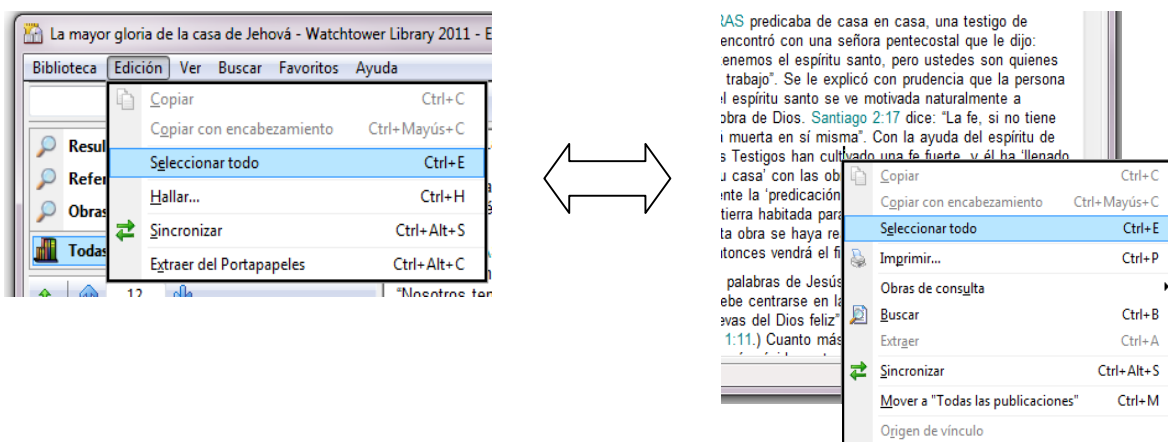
La mayor gloria de la casa de Jehová - Watchtower Library 2011 - E

Biblioteca Edición Ver Buscar Favoritos Ayuda

Resul
Refer
Obras
Todas

Copiar Ctrl+C
Copiar con encabezamiento Ctrl+Mayús+C
Seleccionar todo Ctrl+E
Hallar... Ctrl+H
Sincronizar Ctrl+Alt+S
Extraer del Portapapeles Ctrl+Alt+C

12

"Nosotros ter

RAS predicaba de casa en casa, una testigo de encontró con una señora pentecostal que le dijo: enemos el espíritu santo, pero ustedes son quienes trabajo". Se le explicó con prudencia que la persona l espíritu santo se ve motivada naturalmente a obra de Dios. Santiago 2:17 dice: "La fe, si no tiene muerta en sí misma". Con la ayuda del espíritu de s Testigos han cultivado una fe fuerte, y él ha 'llenado u casa' con las ob ente la 'predicación tierra habitada para ta obra se haya re tonces vendrá el fi

palabras de Jesús ebe centrarse en la evas del Dios feliz" 1:11.) Cuanto más

Copiar Ctrl+C
Copiar con encabezamiento Ctrl+Mayús+C
Seleccionar todo Ctrl+E
Imprimir... Ctrl+P
Obras de consulta
Buscar Ctrl+B
Extraer Ctrl+A
Sincronizar Ctrl+Alt+S
Mover a "Todas las publicaciones" Ctrl+M
Origen de vínculo